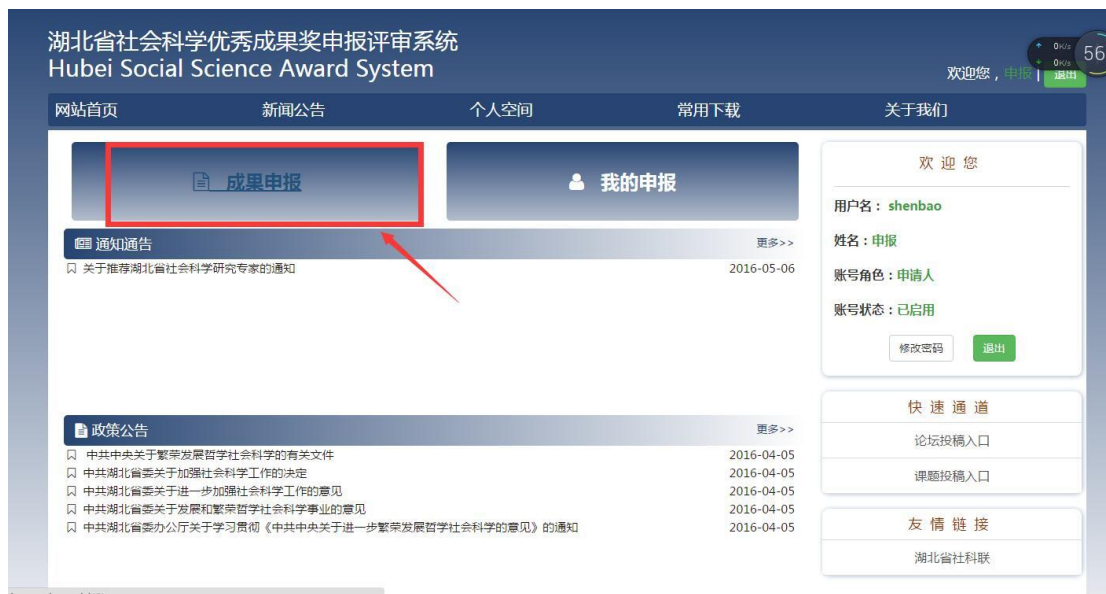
湖北省社会科学优秀成果奖申报评审系统
Hubei Social Science Award System

0K/s
0K/s
56

欢迎您，申报 | 退出

网站首页 新闻公告 个人空间 常用下载 关于我们

成果申报

我的申报

通知通告 更多>>

关于推荐湖北省社会科学研究专家的通知 2016-05-06

政策公告 更多>>

| | |
|---|---|
| 中共中央关于繁荣发展哲学社会科学的有关文件 | 2016-04-05 |
| 中共湖北省委关于加强社会科学工作的决定 | 2016-04-05 |
| 中共湖北省委关于进一步加强社会科学工作的意见 | 2016-04-05 |
| 中共湖北省委关于发展和繁荣哲学社会科学事业的意见 | 2016-04-05 |
| 中共湖北省委办公厅关于学习贯彻《中共中央关于进一步繁荣发展哲学社会科学的意见》的通知 | 2016-04-05 |

欢迎您

用户名：shenbao

姓名：申报

账号角色：申请人

账号状态：已启用

修改密码 退出

快速通道

论坛投稿入口

课题投稿入口

友情链接

湖北省社科联